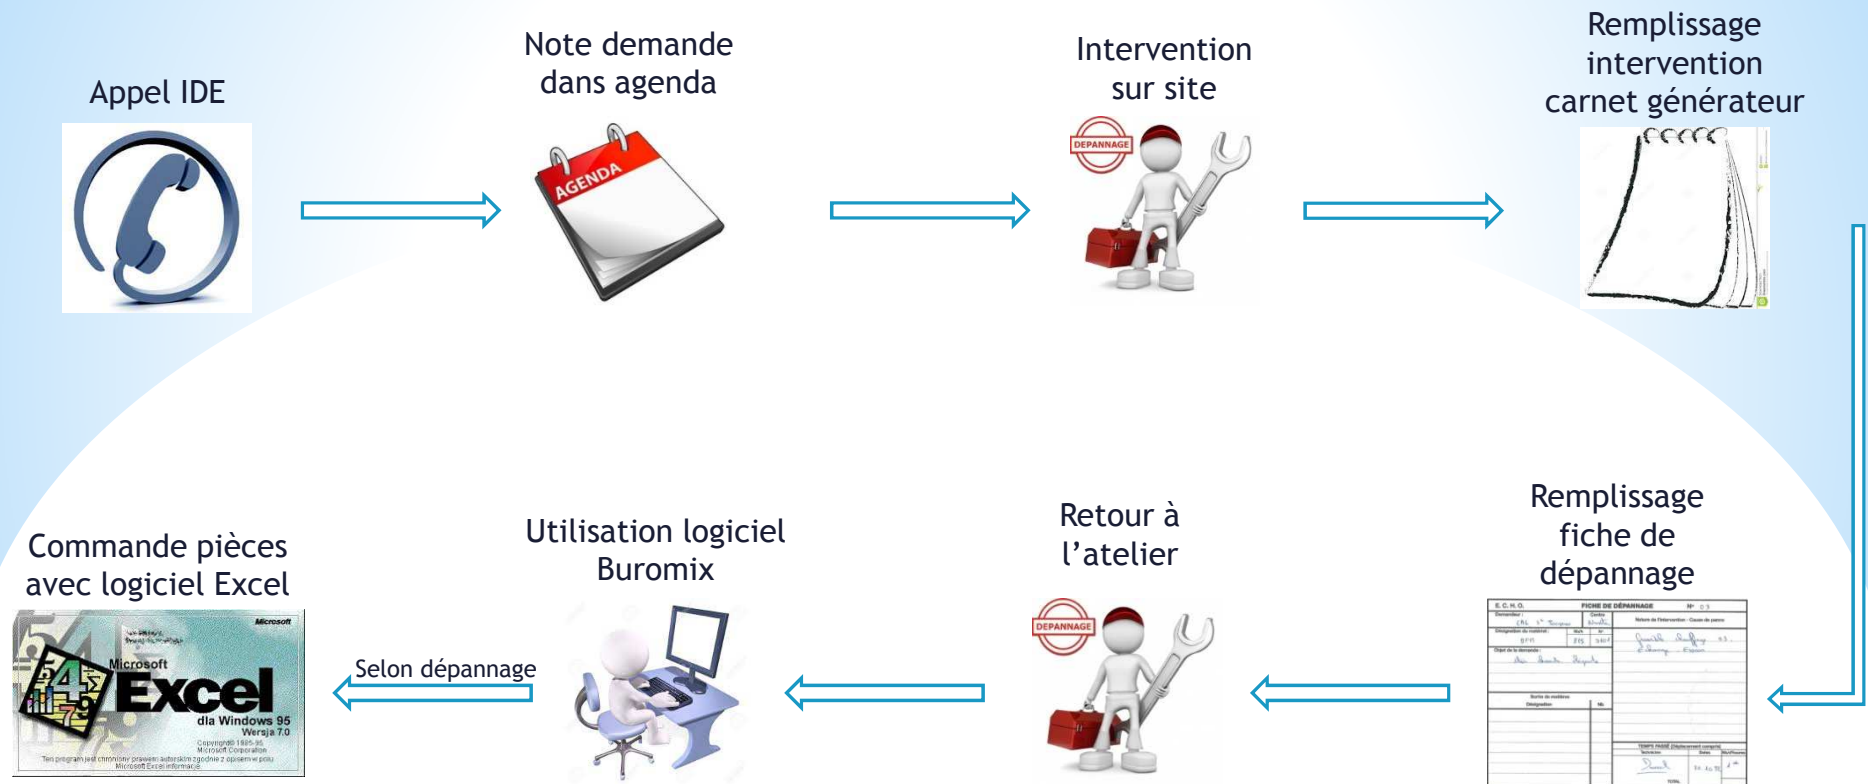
Appel IDE

Note demande dans agenda

AGENDA

Intervention sur site

DEPANNAGE

Remplissage intervention carnet générateur

Commande pièces avec logiciel Excel

Microsoft

Microsoft Excel

dla Windows 95 Wersja 7.0

Copyright© 1985-95 Microsoft Corporation

Ten program jest chroniony prawem autorskim zgodnie z opisem w polu Microsoft Excel informacje

Selon dépannage

Utilisation logiciel Buromix

Retour à l'atelier

DEPANNAGE

Remplissage fiche de dépannage

E. C. H. O.

FICHE DE DÉPANNAGE

N° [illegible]

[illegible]